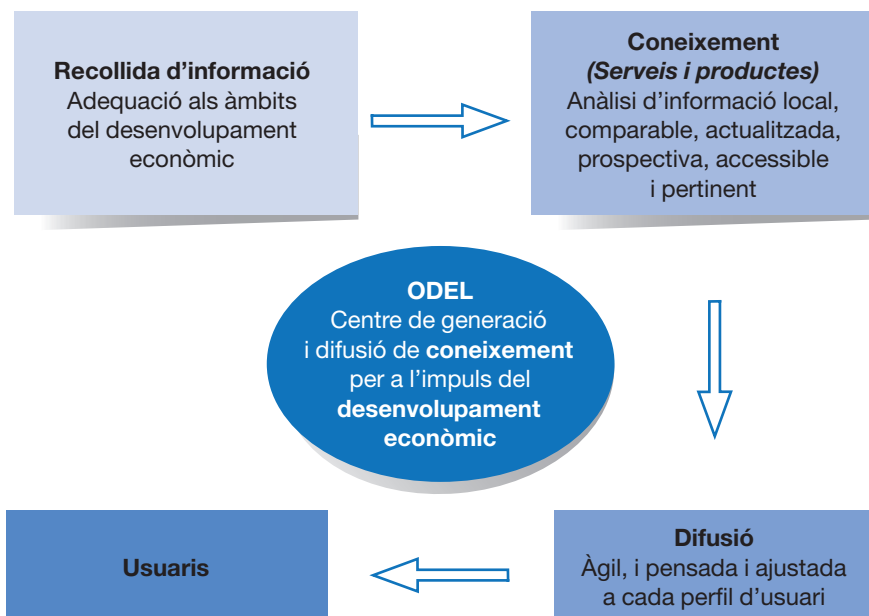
**Recollida d’informació**
Adequació als àmbits del desenvolupament econòmic

**Coneixement**
***(Serveis i productes)***
Anàlisi d’informació local, comparable, actualitzada, prospectiva, accessible i pertinent

**ODEL**
Centre de generació i difusió de **coneixement** per a l’impuls del **desenvolupament econòmic**

**Usuaris**

**Difusió**
Àgil, i pensada i ajustada a cada perfil d’usuari